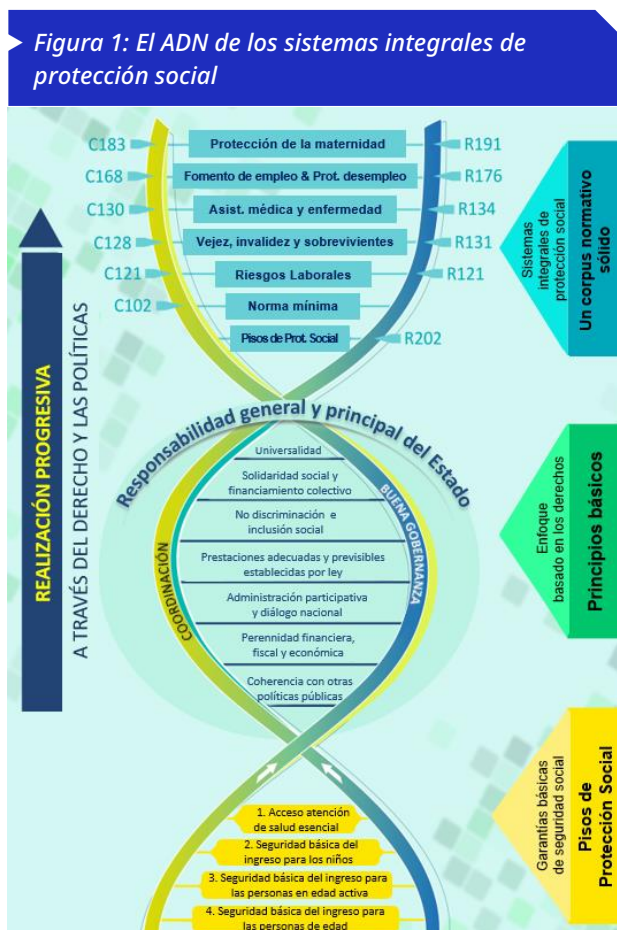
Figura 1: El ADN de los sistemas integrales de protección social

C183 Protección de la maternidad R191
C168 Fomento de empleo & Prot. desempleo R176
C130 Asist. médica y enfermedad R134
C128 Vejez, invalidez y sobrevivientes R131
C121 Riesgos Laborales R121
C102 Norma mínima
Pisos de Prot. Social R202

Sistemas integrales de protección social
Un corpus normativo sólido

REALIZACIÓN PROGRESIVA
A TRAVÉS DEL DERECHO Y LAS POLÍTICAS

Responsabilidad general y principal del Estado

Universalidad
Solidaridad social y financiamiento colectivo
No discriminación e inclusión social
Prestaciones adecuadas y previsibles establecidas por ley
Administración participativa y diálogo nacional
Perennidad financiera, fiscal y económica
Coherencia con otras políticas públicas

COORDINACIÓN
BUENA GOBERNANZA

Enfoque basado en los derechos
Principios básicos

1. Acceso atención de salud esencial
2. Seguridad básica del ingreso para los niños
3. Seguridad básica del ingreso para las personas en edad activa
4. Seguridad básica del ingreso para las personas de edad

Garantías básicas de seguridad social
Pisos de Protección Social